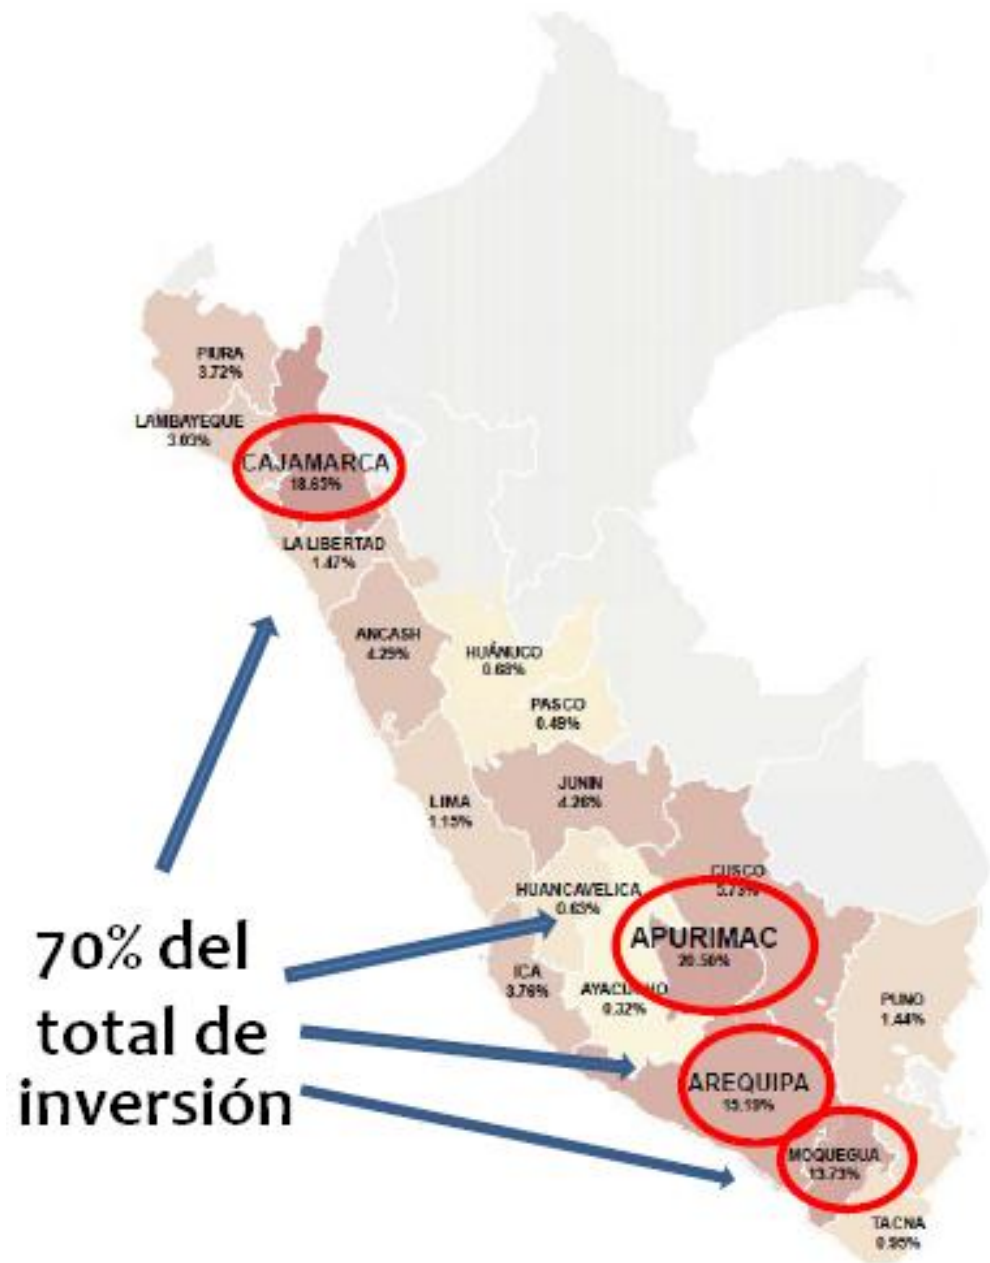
PIURA
3.72%

LAMBAYEQUE
3.03%

CAJAMARCA
18.63%

LA LIBERTAD
1.47%

ANCASH
4.29%

HUÁNUCO
0.68%

PASCO
0.48%

JUNIN
4.26%

LIMA
1.15%

CUSCO
5.73%

HUANCAVELICA
0.63%

APURIMAC
20.50%

ICA
3.76%

AYACUCHO
0.32%

PUNO
1.44%

AREQUIPA
15.19%

MOQUEGUA
13.73%

TACNA
0.95%

70% del total de inversión